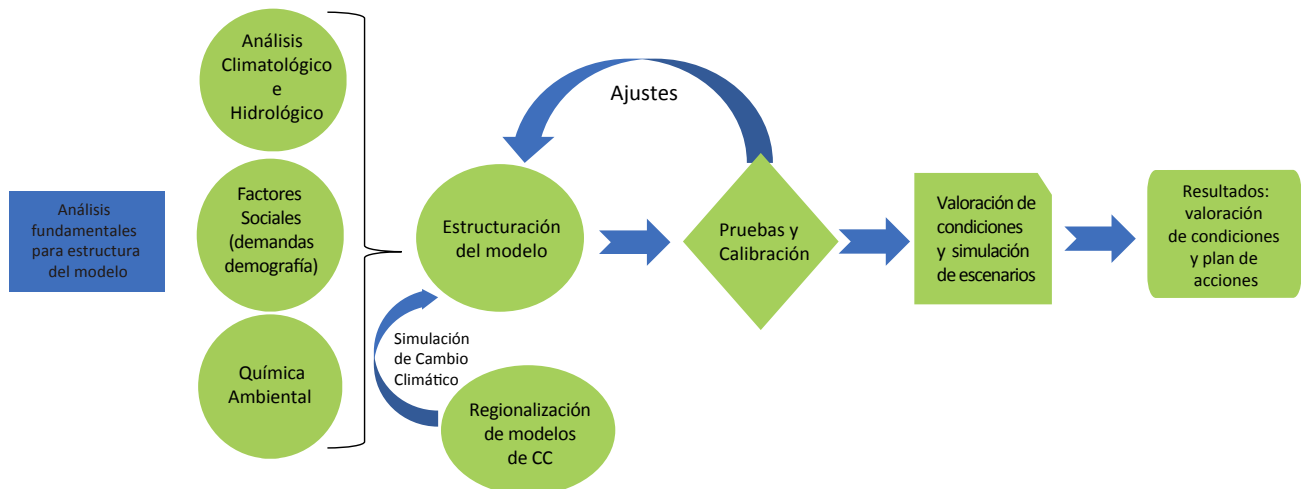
Análisis fundamentales para estructura del modelo

Análisis Climatológico e Hidrológico

Factores Sociales (demandas demografía)

Química Ambiental

Ajustes

Estructuración del modelo

Pruebas y Calibración

Valoración de condiciones y simulación de escenarios

Resultados: valoración de condiciones y plan de acciones

Simulación de Cambio Climático

Regionalización de modelos de CC